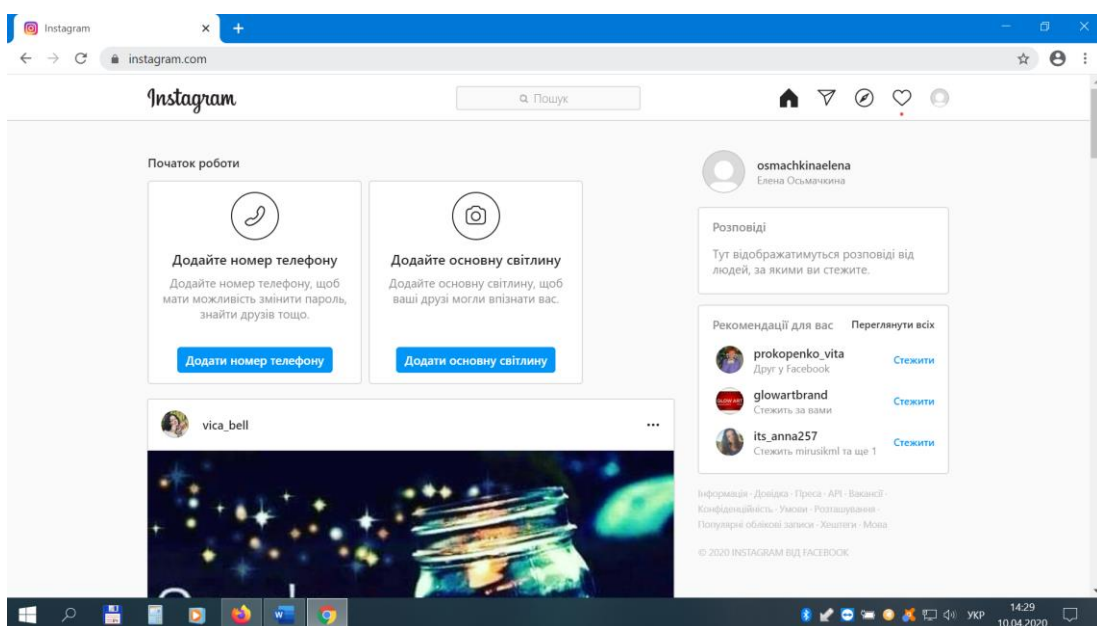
Instagram
instagram.com

Instagram

Пошук

Початок роботи

Додайте номер телефону
Додайте номер телефону, щоб мати можливість змінити пароль, знайти друзів тощо.
Додати номер телефону

Додайте основну світлину
Додайте основну світлину, щоб ваші друзі могли впізнати вас.
Додати основну світлину

vica_bell
...

osmachkinaelena
Елена Осьмачкина

Розповіді
Тут відображатимуться розповіді від людей, за якими ви стежите.

Рекомендації для вас
Переглянути всіх

prokopenko_vita
Друг у Facebook
Стежити

glowartbrand
Стежить за вами
Стежити

its_anna257
Стежить mirusikml та ще 1
Стежити

Інформація · Довідка · Преса · API · Вакансії · Конфіденційність · Умови · Розташування · Популярні облікові записи · Хештеги · Мова

© 2020 INSTAGRAM ВІД FACEBOOK

УКР
14:29
10.04.2020